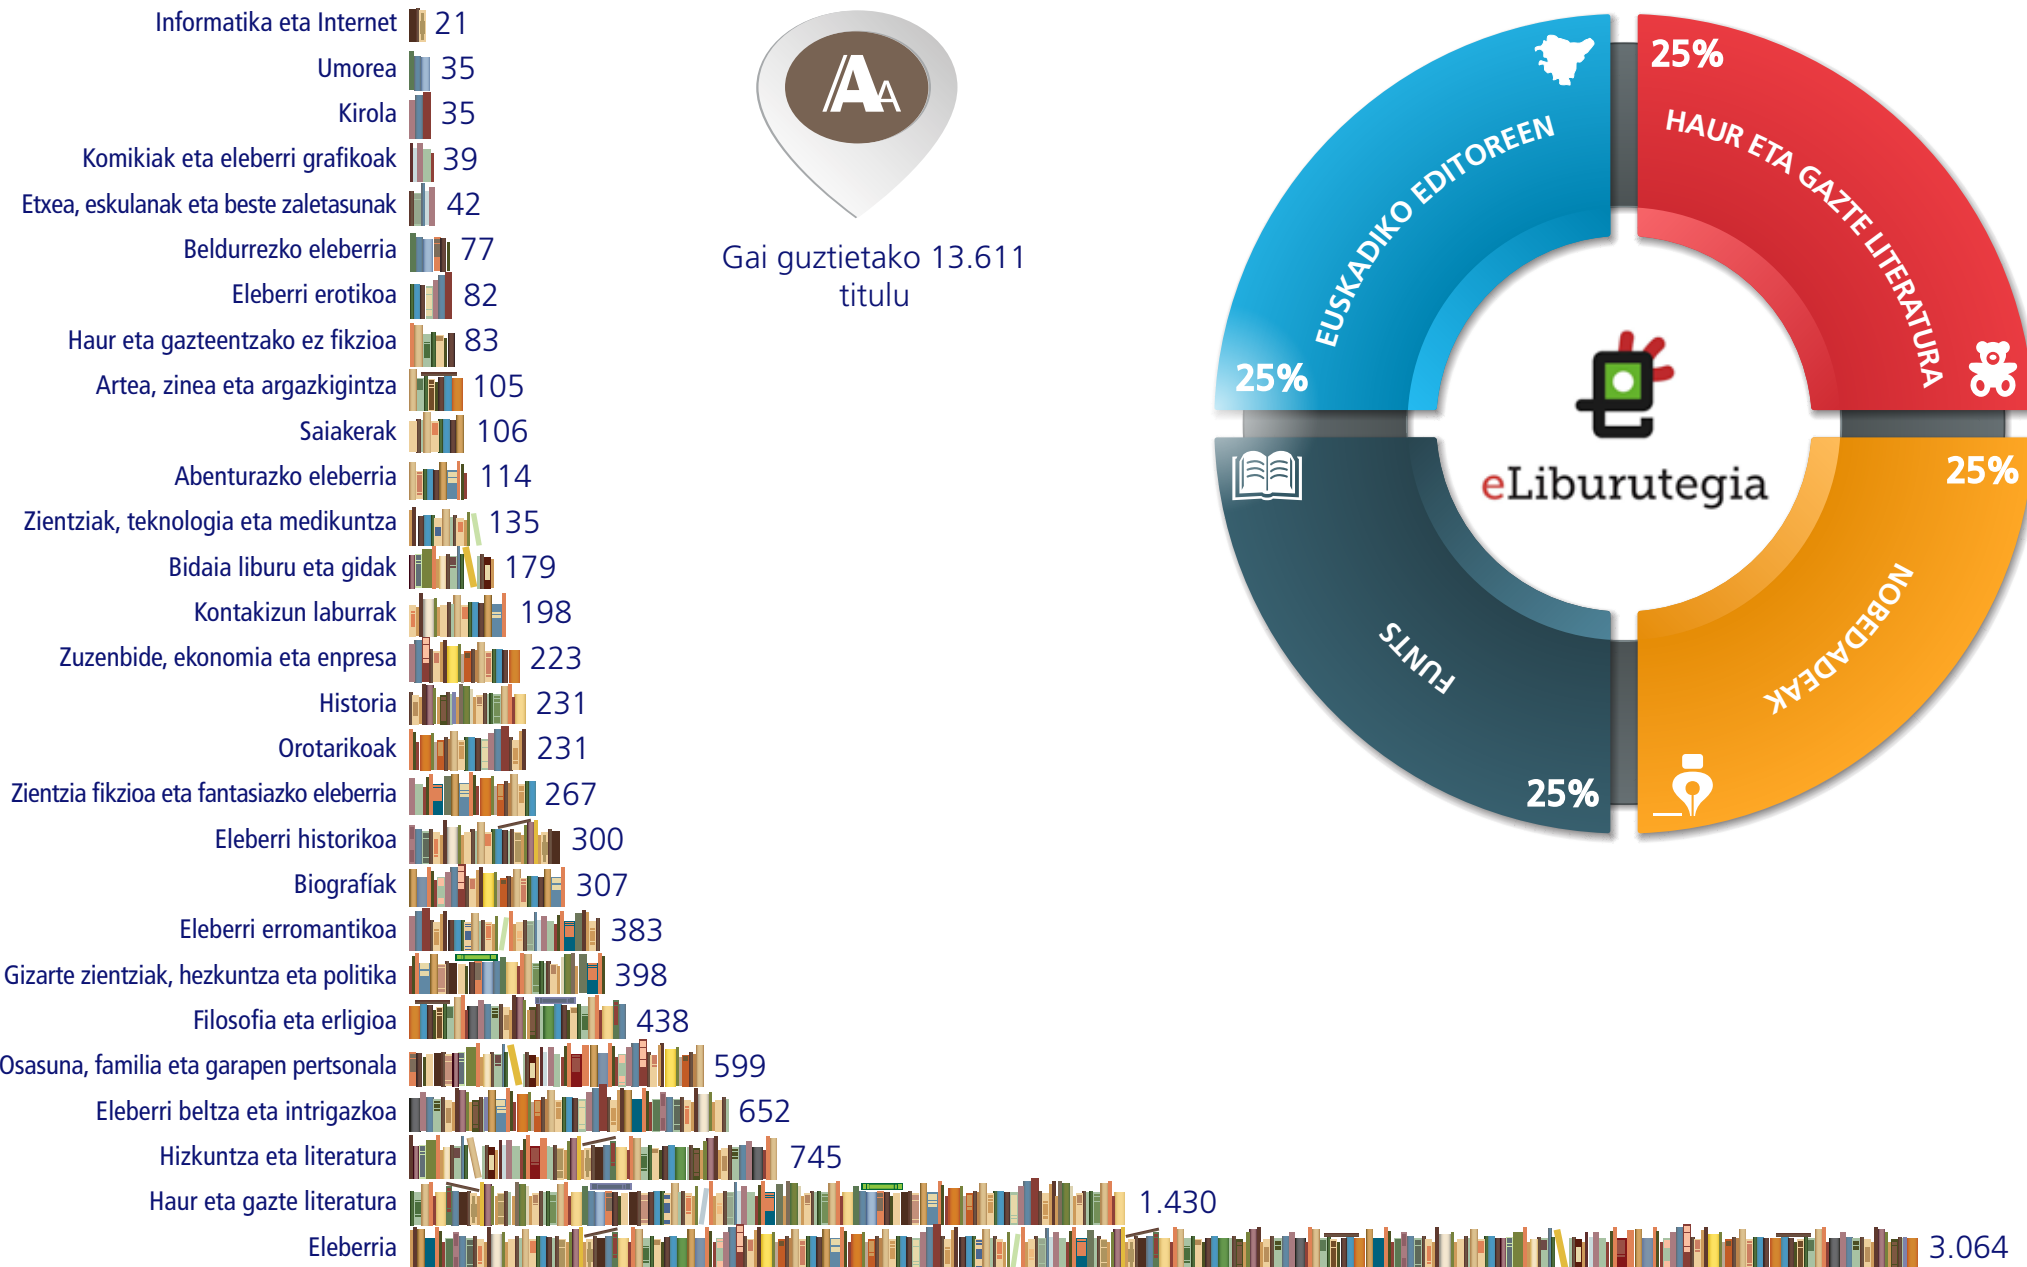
Informatika eta Internet 21
Umorea 35
Kirola 35
Komikiak eta eleberri grafikoak 39
Etxea, eskulanak eta beste zaletasunak 42
Beldurrezko eleberria 77
Eleberri erotikoa 82
Haur eta gazteentzako ez fikzioa 83
Artea, zinea eta argazkigintza 105
Saiakerak 106
Abenturazko eleberria 114
Zientziak, teknologia eta medikuntza 135
Bidaia liburu eta gidak 179
Kontakizun laburrak 198
Zuzenbide, ekonomia eta enpresa 223
Historia 231
Orotarikoak 231
Zientzia fikzioa eta fantasiazko eleberria 267
Eleberri historikoa 300
Biografíak 307
Eleberri erromantikoa 383
Gizarte zientziak, hezkuntza eta politika 398
Filosofia eta erligioa 438
Osasuna, familia eta garapen pertsonala 599
Eleberri beltza eta intrigazkoa 652
Hizkuntza eta literatura 745
Haur eta gazte literatura 1.430
Eleberria 3.064

AA

Gai guztietako 13.611 titulu

25% HAUR ETA GAZTE LITERATURA
25% NOBEDADEAK
25% FUNTS
25% EUSKADIKO EDITOREEN

eLiburutegia